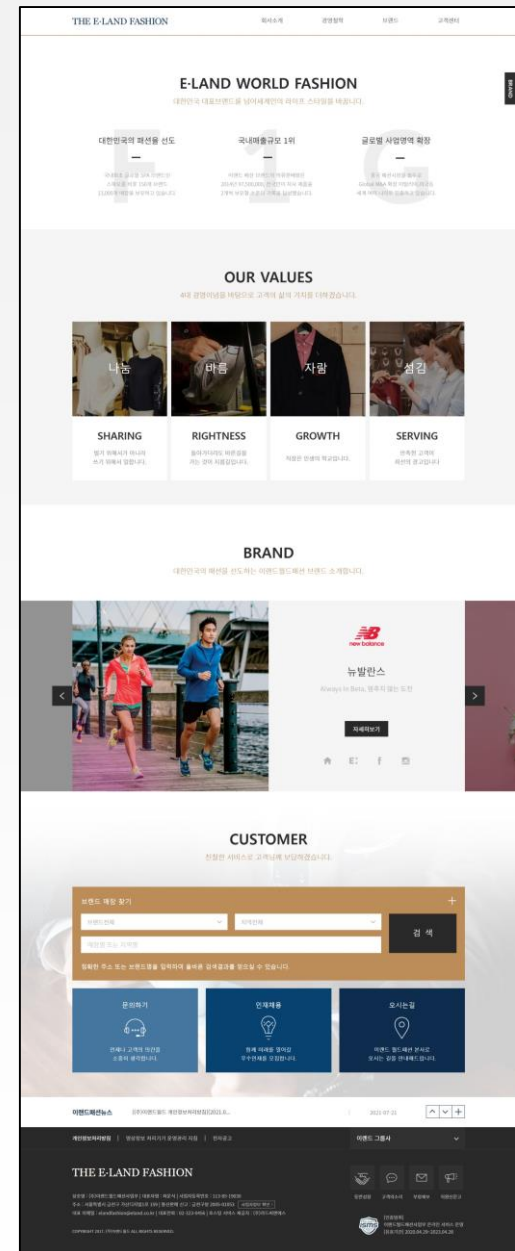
THE E-LAND FASHION

회사소개 경영철학 브랜드 고객센터

BRAND

E-LAND WORLD FASHION

대한민국 대표브랜드를 넘어세계인의 라이프 스타일을 바꿉니다.

대한민국의 패션을 선도

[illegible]

국내매출규모 1위

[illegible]

글로벌 사업영역 확장

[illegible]

OUR VALUES

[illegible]

나눔

바름

자람

섬김

SHARING

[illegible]

RIGHTNESS

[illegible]

GROWTH

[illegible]

SERVING

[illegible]

BRAND

대한민국의 패션을 선도하는 이랜드월드패션 브랜드 소개합니다.

new balance

뉴발란스

Always in Beta, 멈추지 않는 도전

자세히보기

CUSTOMER

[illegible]

브랜드 매장 찾기

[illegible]

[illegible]

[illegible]

검 색

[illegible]

문의하기

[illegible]

인재채용

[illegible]

오시는길

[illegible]

이랜드패션뉴스

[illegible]

2021.07.22

개인정보처리방침 | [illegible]

이랜드 그룹사

THE E-LAND FASHION

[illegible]

COPYRIGHT 2021 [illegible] ALL RIGHTS RESERVED.

isms

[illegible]